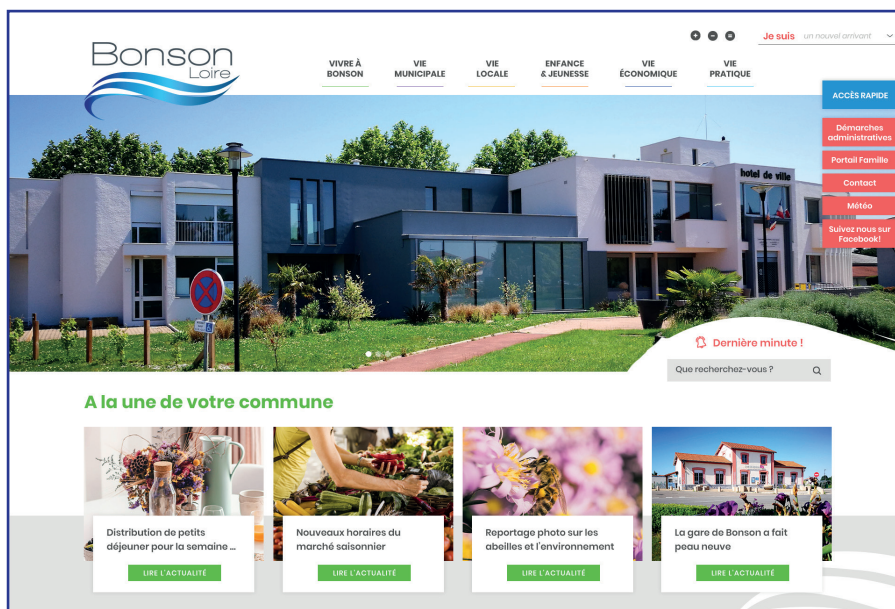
Bonson
Loire

VIVRE À BONSON
VIE MUNICIPALE
VIE LOCALE
ENFANCE & JEUNESSE
VIE ÉCONOMIQUE
VIE PRATIQUE

Je suis un nouvel arrivant

ACCÈS RAPIDE
Démarches administratives
Portail Famille
Contact
Météo
Suivez nous sur Facebook!

hotel de ville

Dernière minute !
Que recherchez-vous ?

A la une de votre commune

Distribution de petits déjeuner pour la semaine ...
LIRE L'ACTUALITÉ

Nouveaux horaires du marché saisonnier
LIRE L'ACTUALITÉ

Reportage photo sur les abeilles et l'environnement
LIRE L'ACTUALITÉ

La gare de Bonson a fait peau neuve
LIRE L'ACTUALITÉ